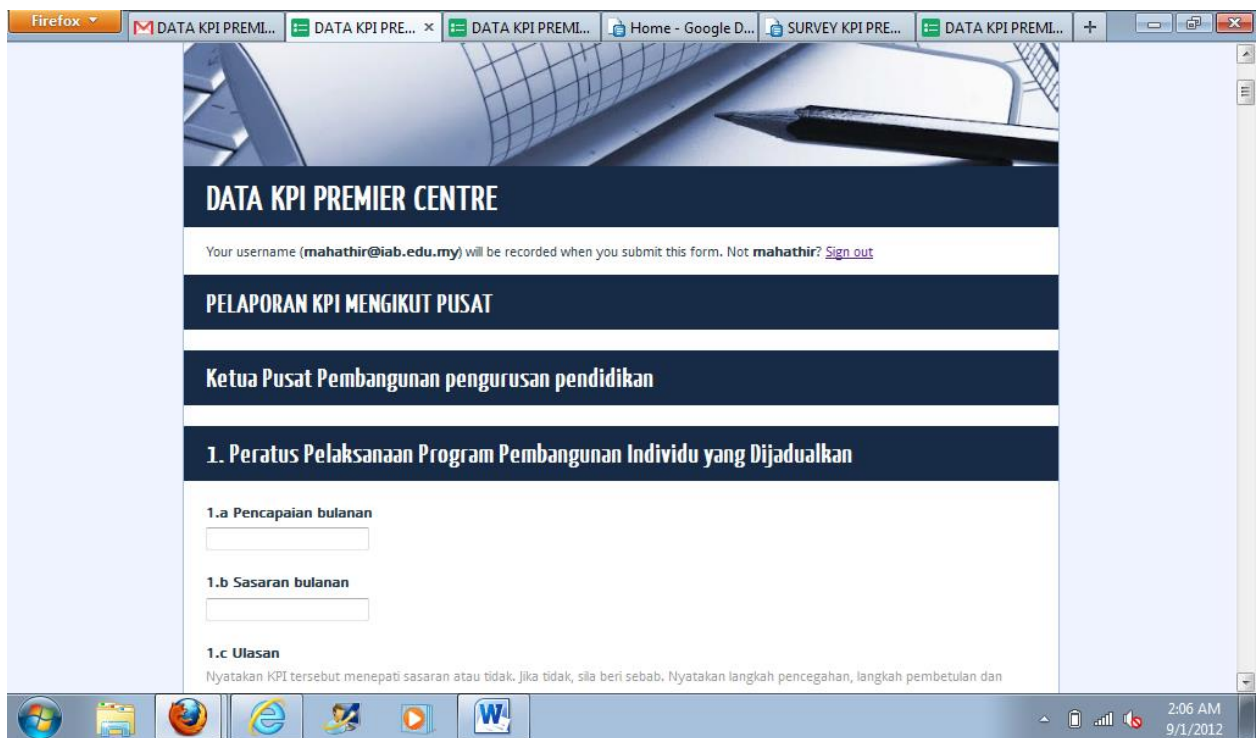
Firefox

DATA KPI PREMI...

DATA KPI PRE... ×

DATA KPI PREMI...

Home - Google D...

SURVEY KPI PRE...

DATA KPI PREMI...

+

DATA KPI PREMIER CENTRE

Your username (**mahathir@iab.edu.my**) will be recorded when you submit this form. Not **mahathir**? Sign out

PELAPORAN KPI MENGIKUT PUSAT

Ketua Pusat Pembangunan pengurusan pendidikan

1. Peratus Pelaksanaan Program Pembangunan Individu yang Dijadualkan

1.a Pencapaian bulanan

1.b Sasaran bulanan

1.c Ulasan

Nyatakan KPI tersebut menepati sasaran atau tidak. Jika tidak, sila beri sebab. Nyatakan langkah pencegahan, langkah pembetulan dan

2:06 AM
9/1/2012